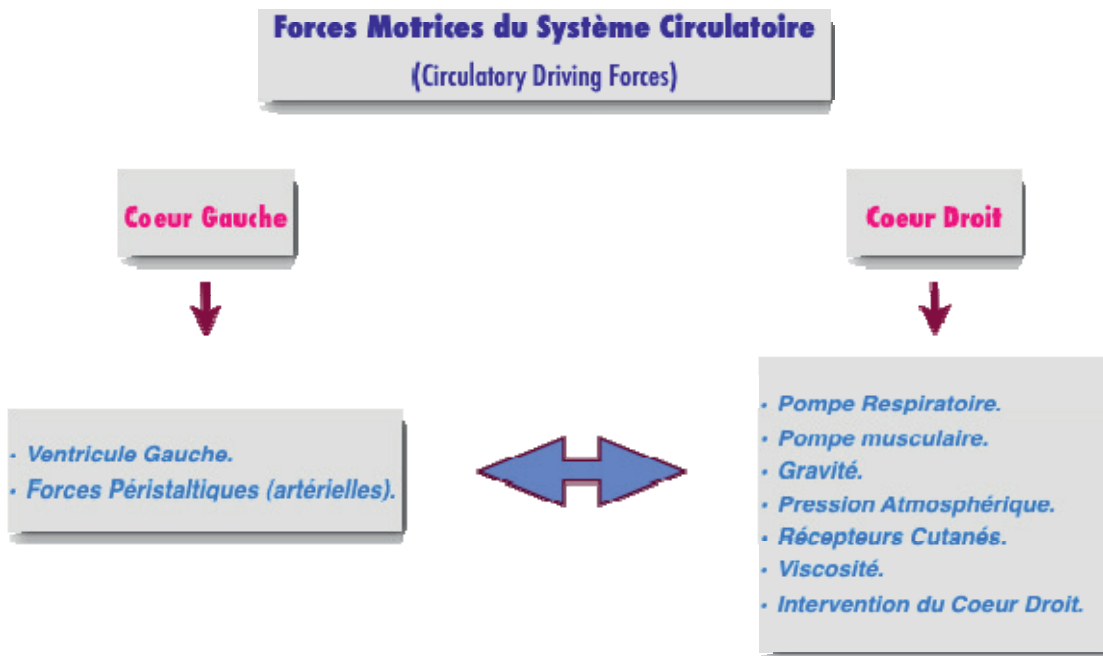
Forces Motrices du Système Circulatoire
(Circulatory Driving Forces)

Coeur Gauche

Coeur Droit

- Ventricule Gauche.
- Forces Péristaltiques (artérielles).

- Pompe Respiratoire.
- Pompe musculaire.
- Gravité.
- Pression Atmosphérique.
- Récepteurs Cutanés.
- Viscosité.
- Intervention du Coeur Droit.